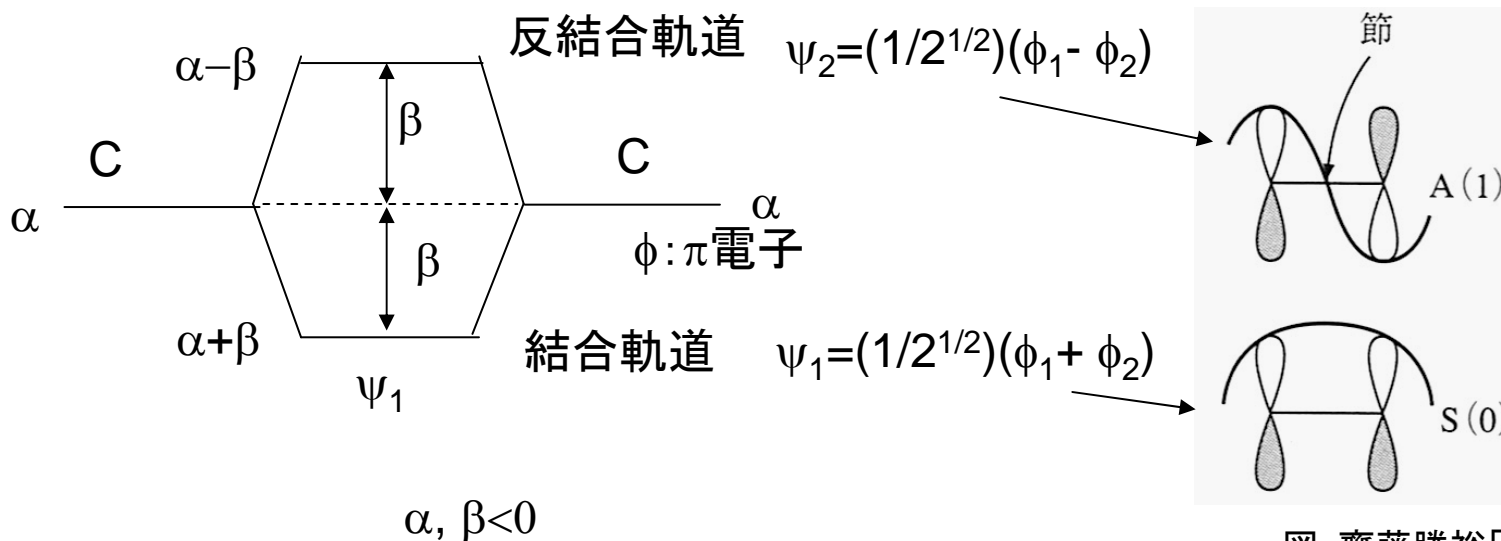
反結合軌道 $\psi_2=(1/2^{1/2})(\phi_1-\phi_2)$

節

$\alpha-\beta$

$\beta$

C

C

A (1)

$\alpha$

$\alpha$

$\phi$:$\pi$電子

$\beta$

$\alpha+\beta$

結合軌道 $\psi_1=(1/2^{1/2})(\phi_1+\phi_2)$

$\psi_1$

S (0)

$\alpha, \beta<0$

図 齋藤勝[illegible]